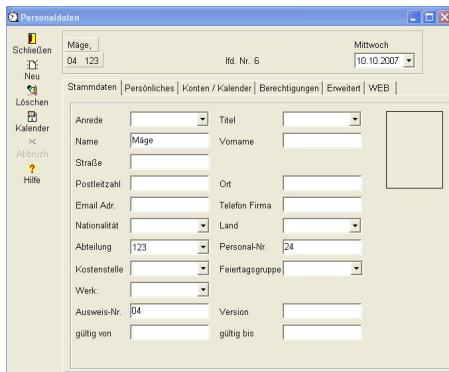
Personaldaten

Schließen
Neu
Löschen
Kalender
Abbruch
Hilfe

Mäge,
04 123
lfd. Nr. 6
Mittwoch
10.10.2007

Stammdaten | Persönliches | Konten / Kalender | Berechtigungen | Erweitert | WEB

Anrede
Titel
Name Mäge
Vorname
Straße
Postleitzahl
Ort
Email Adr.
Telefon Firma
Nationalität
Land
Abteilung 123
Personal-Nr. 24
Kostenstelle
Feiertagsgruppe
Werk:
Ausweis-Nr. 04
Version
gültig von
gültig bis